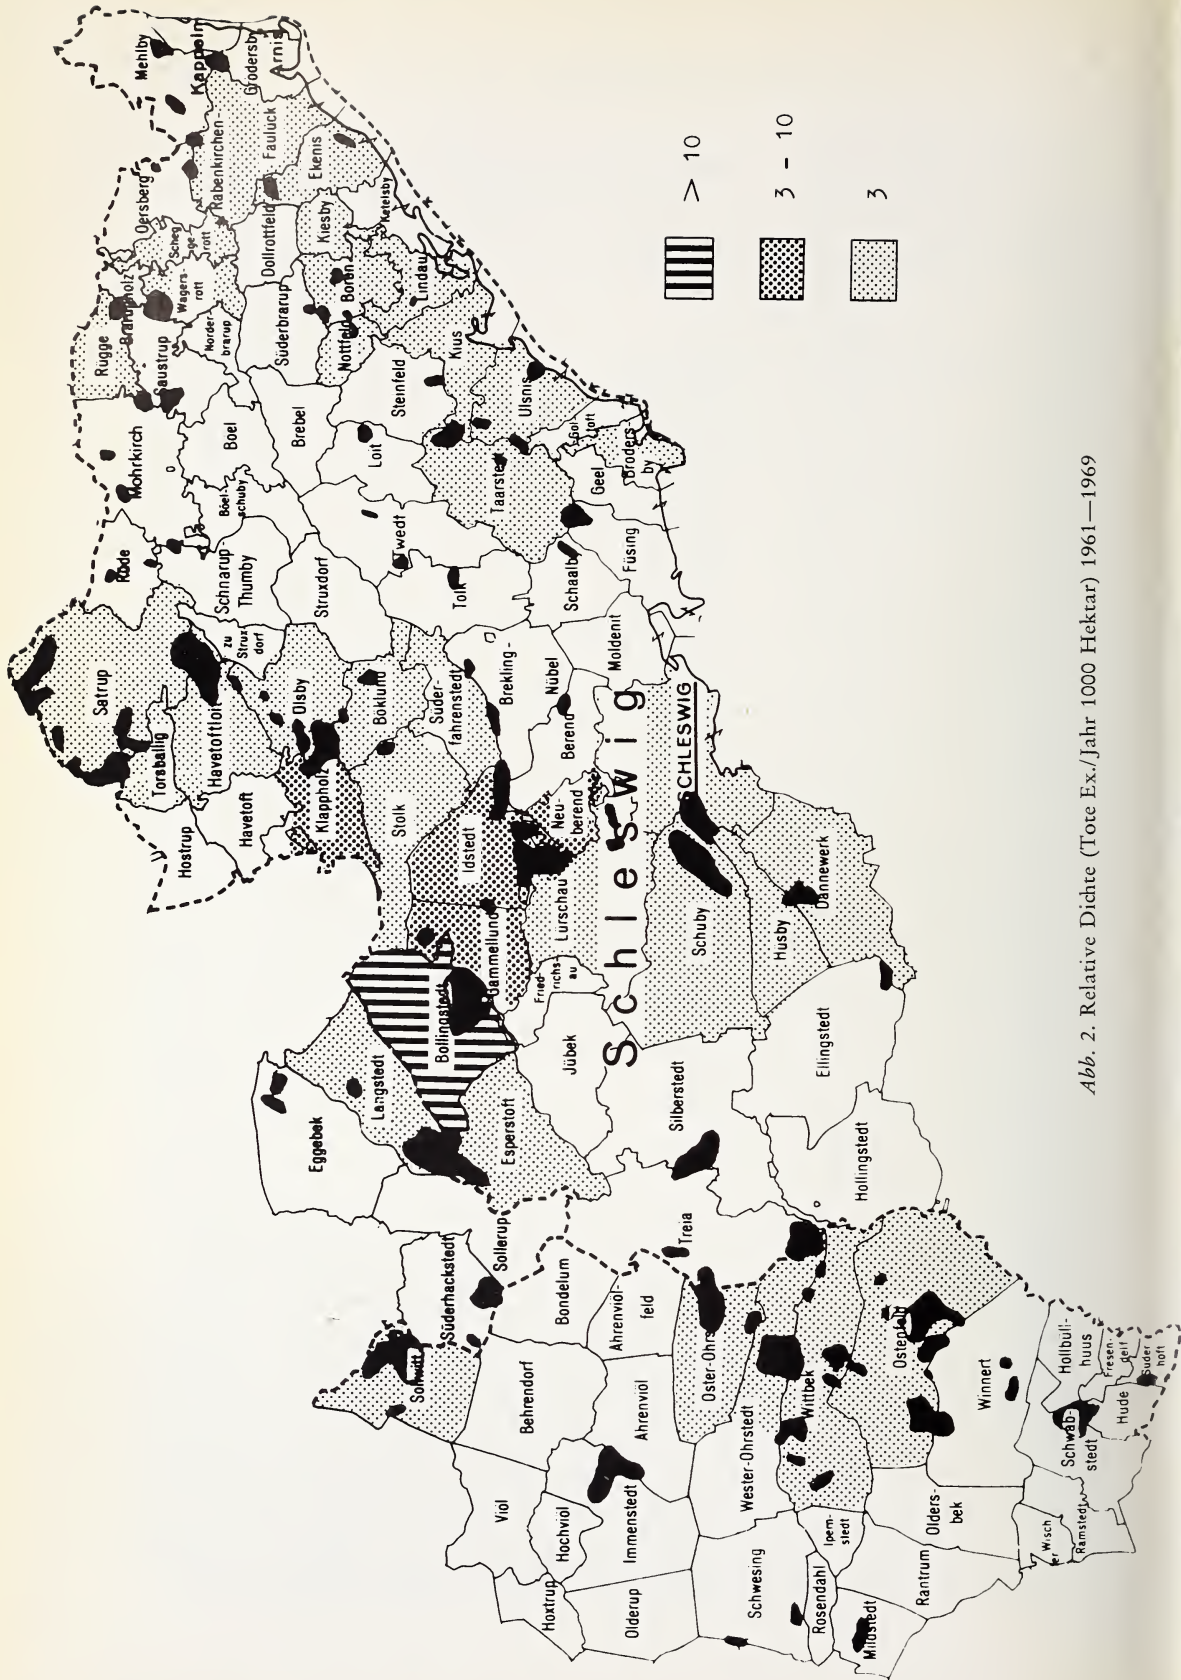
> 10

3 - 10

3

Abb. 2. Relative Dichte (Tote Ex./Jahr 1000 Hektar) 1961—1969

Schleswig

SCHLESWIG

Mehlby
Kappeln
Arnis
Grodersby
Rabenkirchen-Faulück
Ekenis
Oersberg
Scheggerott
Dollrottfeld
Kiesby
Ketelsby
Brarupholz
Wagersrott
Boren
Lindau
Rugge
Saustrup
Norderbrarup
Süderbrarup
Nottfeld
Kius
Ulsnis
Mohrkirch
Boel
Brebel
Steinfeld
Loit
Gulde
Boelschuby
Taarstedt
Goltoft
Brodersby
Geel
Rüde
Schnarup-Thumby
Twedt
Struxdorf
Tolk
Schaalby
Füsing
Satrup
Zu Struxdorf
Brekling
Moldenit
Nübel
Tarsballig
Havetoftloit
Ulsby
Bokland
Süderfahrenstedt
Berend
Neuberend
Hostrup
Havetoft
Klappholz
Stolk
Idstedt
Lürschau
Schuby
Dannewerk
Husby
Gammellund
Friedrichsau
Bollingstedt
Jübek
Langstedt
Eggebek
Esperstoft
Silberstedt
Ellingstedt
Hollingstedt
Treia
Sollerup
Süderhackstedt
Bondelum
Ahrenviölfeld
Schwitt
Behrendorf
Ahrenviöl
Oster-Ohrstedt
Ostenfeld
Wittbek
Wester-Ohrstedt
Winnert
Hollbüllhuus
Fresendelf
Süderhöft
Hude
Schwabstedt
Viöl
Hochviöl
Immenstedt
Ipernstedt
Oldersbek
Wisch
Ramstedt
Hoxtrup
Olderup
Schwesing
Rosendahl
Rantrum
Mildstedt